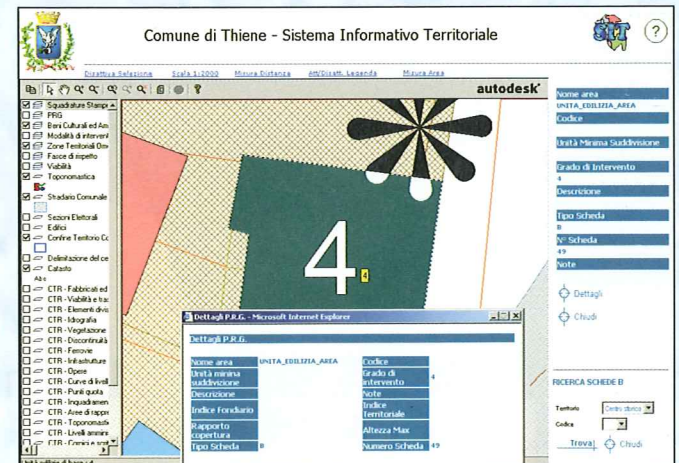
Comune di Thiene - Sistema Informativo Territoriale

SIT

?

Disattiva Selezione   Scala 1:2000   Misura Distanza   Att/Disatt. Legenda   Misura Area

autodesk

Squadrature Stampa
PRG
Beni Culturali ed Am
Modalità di interventi
Zone Territoriali Om
Fasce di rispetto
Viabilità
Toponomastica
Stradario Comunale
Sezioni Elettorali
Edifici
Confine Territorio Co
Delimitazione del ce
Catasto
Abc
CTR - Fabbricati ed
CTR - Viabilità e tra
CTR - Elementi divis
CTR - Idrografia
CTR - Vegetazione
CTR - Discontinuità
CTR - Ferrovie
CTR - Infrastrutture
CTR - Opere
CTR - Curve di livell
CTR - Punti quota
CTR - Inquadramen
CTR - Aree di rappr
CTR - Toponomasti
CTR - Livelli ammini
CTR - Cornici e sq

4

4

Dettagli P.R.G. - Microsoft Internet Explorer

Dettagli P.R.G.

| Nome area | UNITA_EDILIZIA_AREA | Codice | |
|---|---|---|---|
| Unità minima suddivisione | | Grado di intervento | 4 |
| Descrizione | | Note | |
| Indice Fondiario | | Indice Territoriale | |
| Rapporto copertura | | Altezza Max | |
| Tipo Scheda | B | Numero Scheda | 49 |

Nome area
UNITA_EDILIZIA_AREA
Codice
Unità Minima Suddivisione
Grado di Intervento
4
Descrizione
Tipo Scheda
B
N° Scheda
49
Note

Dettagli
Chiudi

RICERCA SCHEDE B
Territorio   Centro storico
Codice
Trova   Chiudi